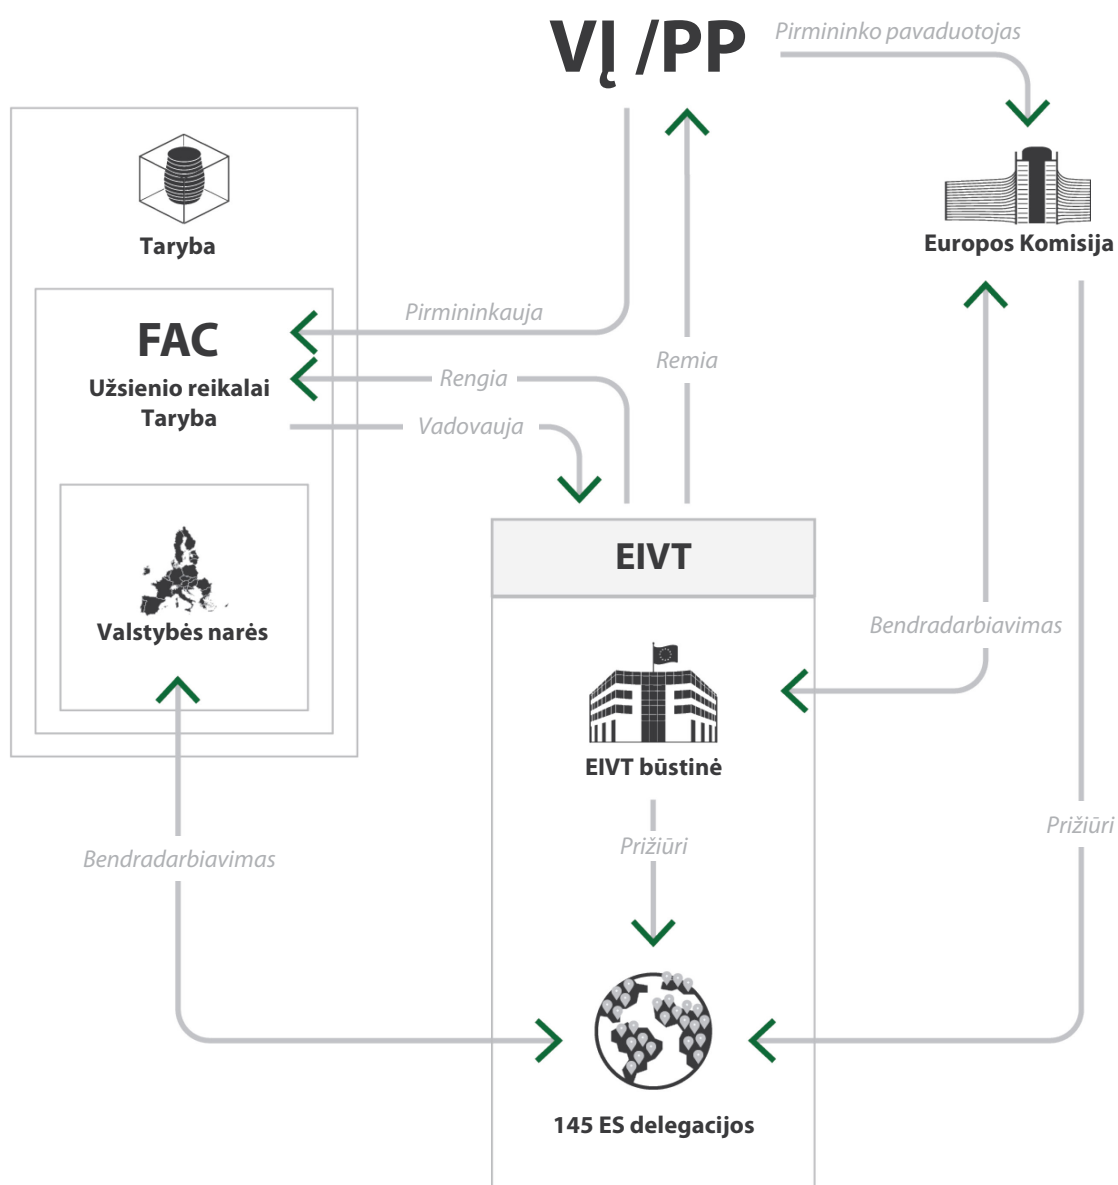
VĮ /PP

Pirmininko pavaduotojas

Taryba

Europos Komisija

FAC
Užsienio reikalai Taryba

Pirmininkauja

Rengia

Vadovauja

Remia

EIVT

Valstybės narės

Bendradarbiavimas

EIVT būstinė

Prižiūri

Bendradarbiavimas

Prižiūri

145 ES delegacijos